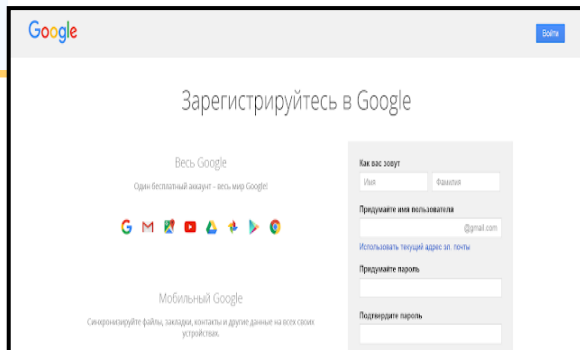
Google

Войти

Зарегистрируйтесь в Google

Весь Google

Один бесплатный аккаунт - весь мир Google!

Мобильный Google

Синхронизируйте файлы, закладки, контакты и другие данные на всех своих устройствах.

Как вас зовут

Имя

Фамилия

Придумайте имя пользователя

@gmail.com

Использовать текущий адрес эл. почты

Придумайте пароль

Подтвердите пароль